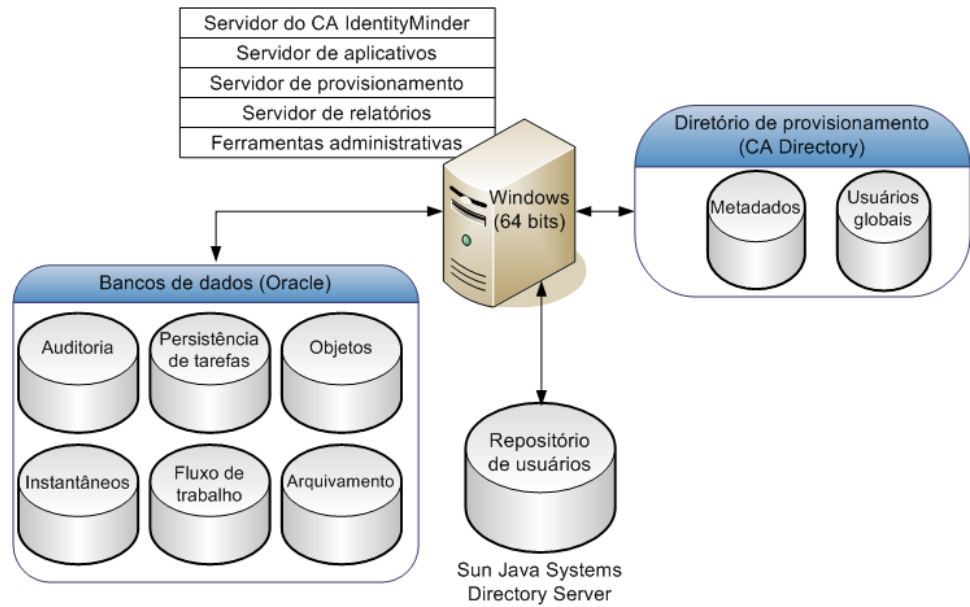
Servidor do CA IdentityMinder
Servidor de aplicativos
Servidor de provisionamento
Servidor de relatórios
Ferramentas administrativas

Windows (64 bits)

Diretório de provisionamento (CA Directory)

Metadados

Usuários globais

Bancos de dados (Oracle)

Auditoria

Persistência de tarefas

Objetos

Instantâneos

Fluxo de trabalho

Arquivamento

Repositório de usuários

Sun Java Systems Directory Server